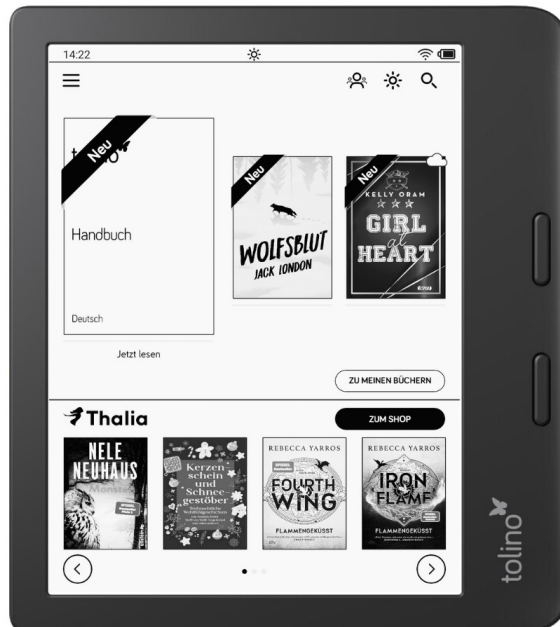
14:22

Neu

Handbuch

Deutsch

Jetzt lesen

Neu

WOLFSBLUT
JACK LONDON

Neu

KELLY ORAM

GIRL at HEART

ZU MEINEN BÜCHERN

Thalia

ZUM SHOP

NELE NEUHAUS

Kerzenschein und Schneegestöber

REBECCA YARROS
FOURTH WING
FLAMMENGEKÜSST

REBECCA YARROS
IRON FLAME
FLAMMENGEKÜSST

tolino